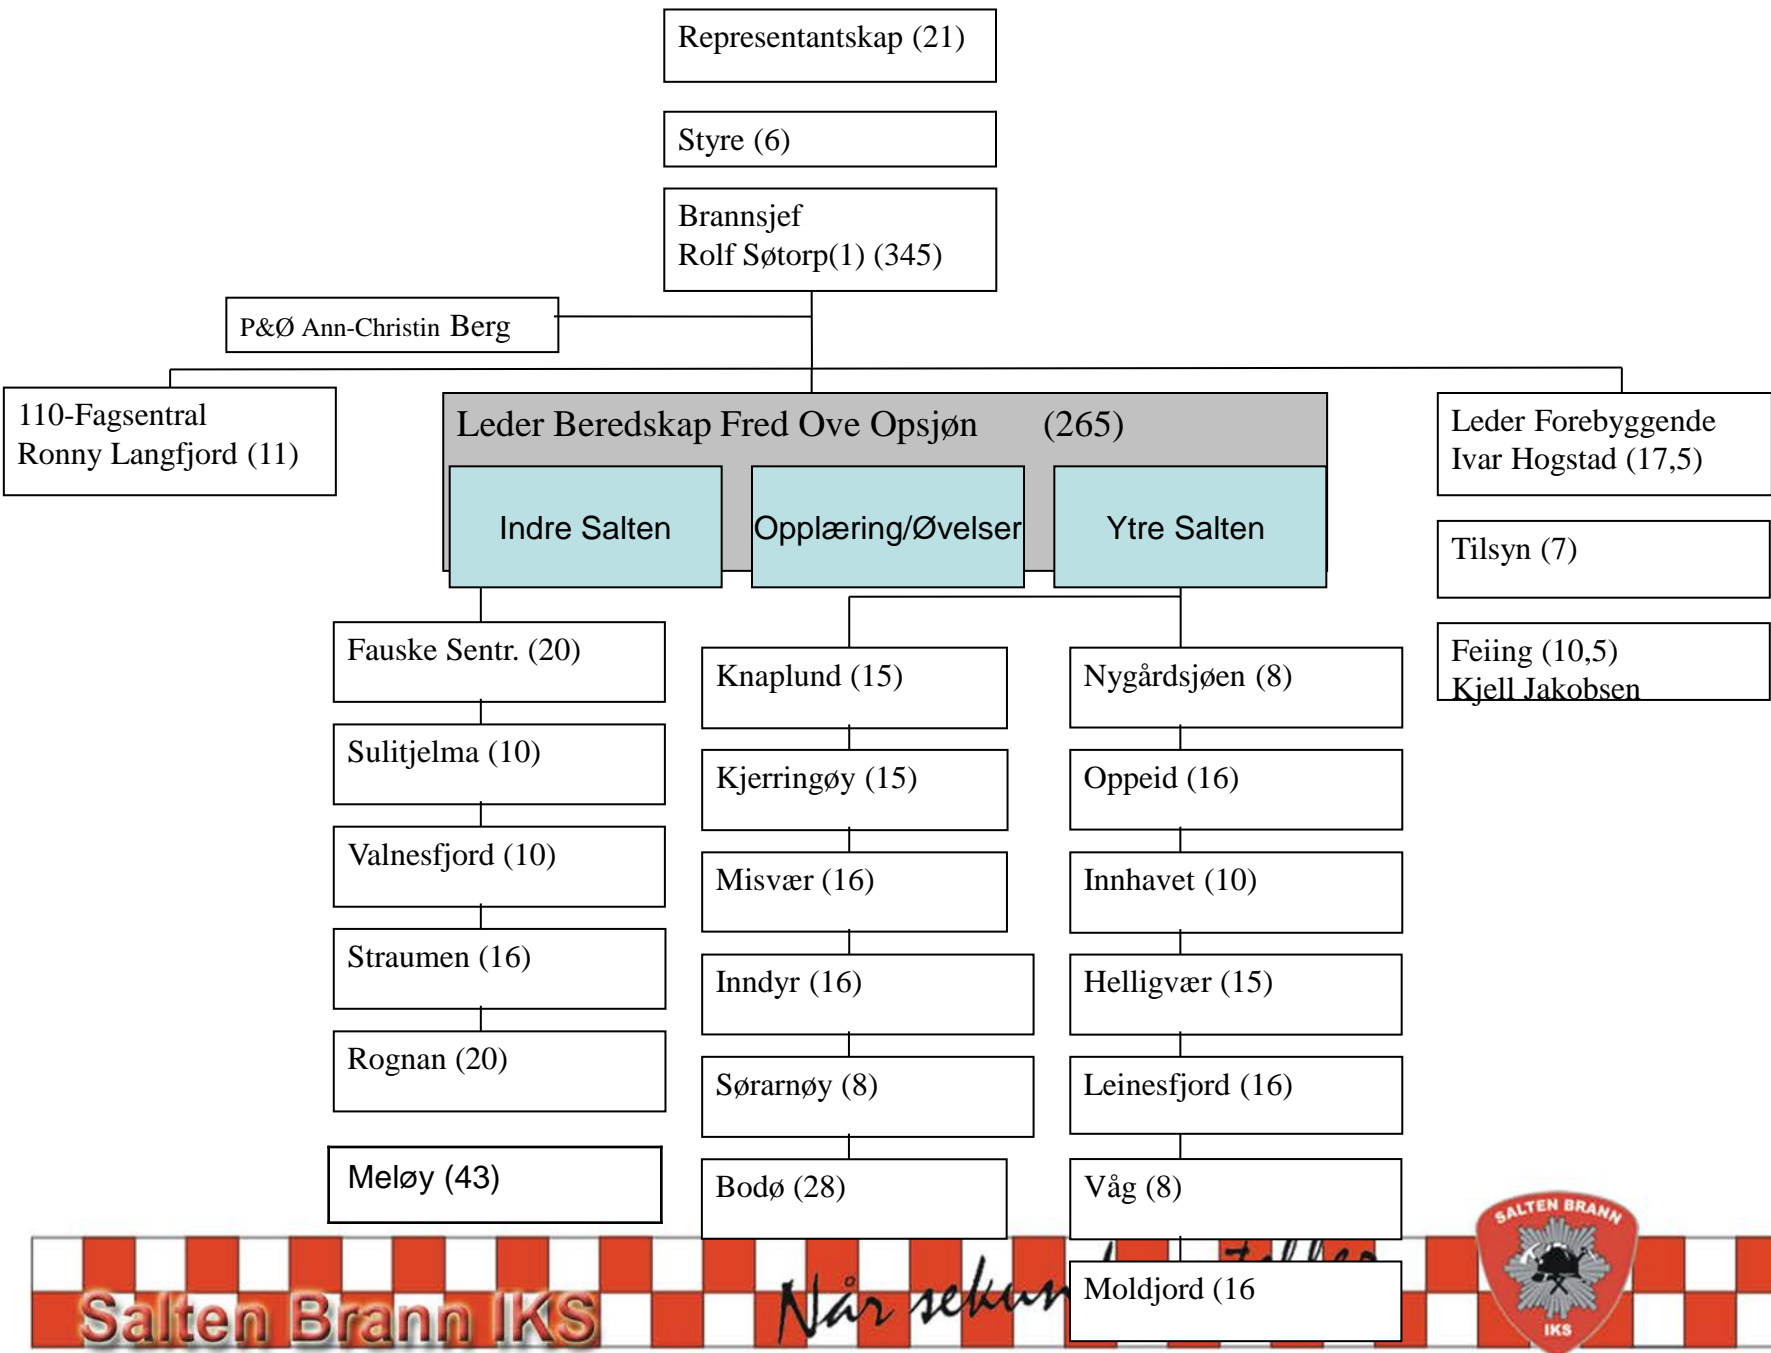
Representantskap (21)

Styre (6)

Brannsjef
Rolf Søtorp(1) (345)

P&Ø Ann-Christin Berg

110-Fagsentral
Ronny Langfjord (11)

Leder Beredskap Fred Ove Opsjøn (265)

Indre Salten

Opplæring/Øvelser

Ytre Salten

Leder Forebyggende
Ivar Hogstad (17,5)

Tilsyn (7)

Feiing (10,5)
Kjell Jakobsen

Fauske Sentr. (20)

Sulitjelma (10)

Valnesfjord (10)

Straumen (16)

Rognan (20)

Meløy (43)

Knaplund (15)

Kjerringøy (15)

Misvær (16)

Inndyr (16)

Sørarnøy (8)

Bodø (28)

Nygårdsjøen (8)

Oppeid (16)

Innhavet (10)

Helligvær (15)

Leinesfjord (16)

Våg (8)

Moldjord (16

Salten Brann IKS

Når sekun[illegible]

SALTEN BRANN
IKS